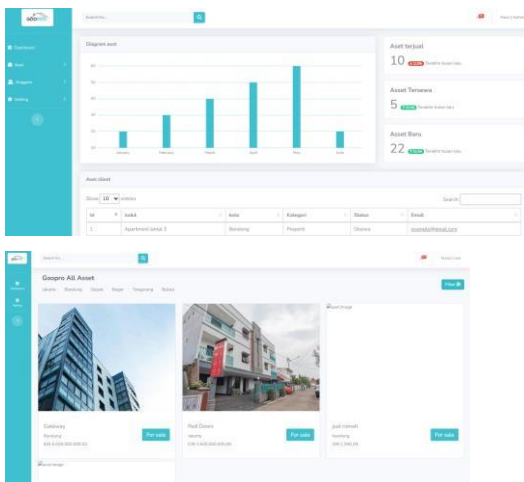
Search for...

Dashboard
Aset
Pengguna
Setting

Diagram aset

60
50
40
30
20
10

January February March April May June

Aset terjual
10 Terakhir bulan lalu

Aset Tersewa
5 Terakhir bulan lalu

Aset Baru
22 Terakhir bulan lalu

Aset Client

Show 10 entries

Search:

| Id | Judul | Kota | Kategori | Status | Email |
|---|---|---|---|---|---|
| 1 | Apartment lantai 3 | Bandung | Properti | Disewa | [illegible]@gmail.com |

Search for...

Geopro All Asset

Jakarta Bandung Depok Bogor Tangerang Bekasi

Filter

Gateway
Bandung
IDR 4.000.000.000,00
For sale

Pod Dews
Jakarta
IDR 3.400.000.000,00
For sale

asset image

jual rumah
Bandung
IDR 2.300,00
For sale

asset image